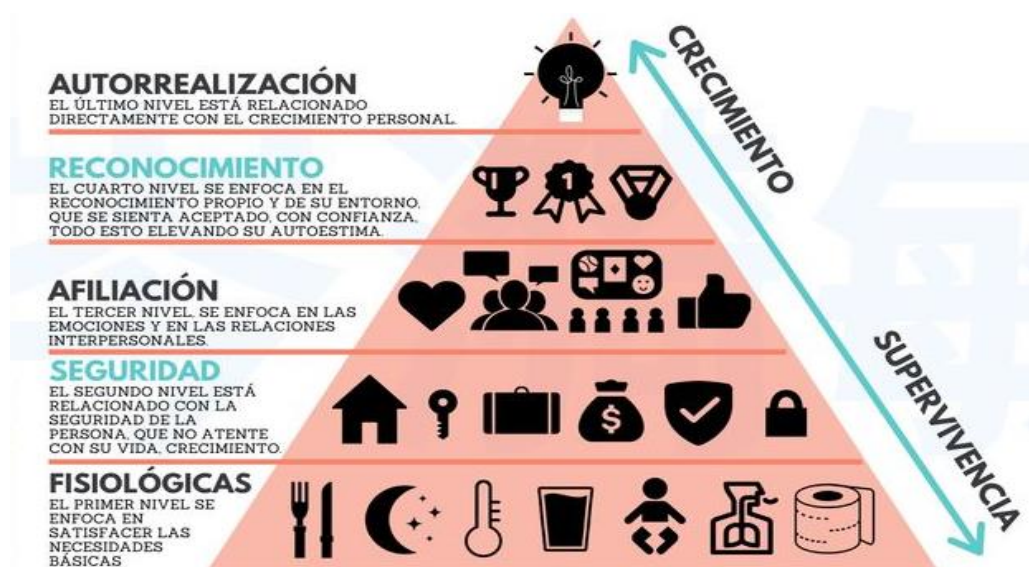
AUTORREALIZACIÓN
EL ÚLTIMO NIVEL ESTÁ RELACIONADO DIRECTAMENTE CON EL CRECIMIENTO PERSONAL.

RECONOCIMIENTO
EL CUARTO NIVEL SE ENFOCA EN EL RECONOCIMIENTO PROPIO Y DE SU ENTORNO, QUE SE SIENTA ACEPTADO, CON CONFIANZA, TODO ESTO ELEVANDO SU AUTOESTIMA.

AFILIACIÓN
EL TERCER NIVEL, SE ENFOCA EN LAS EMOCIONES Y EN LAS RELACIONES INTERPERSONALES.

SEGURIDAD
EL SEGUNDO NIVEL ESTÁ RELACIONADO CON LA SEGURIDAD DE LA PERSONA, QUE NO ATENTE CON SU VIDA, CRECIMIENTO.

FISIOLÓGICAS
EL PRIMER NIVEL SE ENFOCA EN SATISFACER LAS NECESIDADES BÁSICAS

CRECIMIENTO

SUPERVIVENCIA